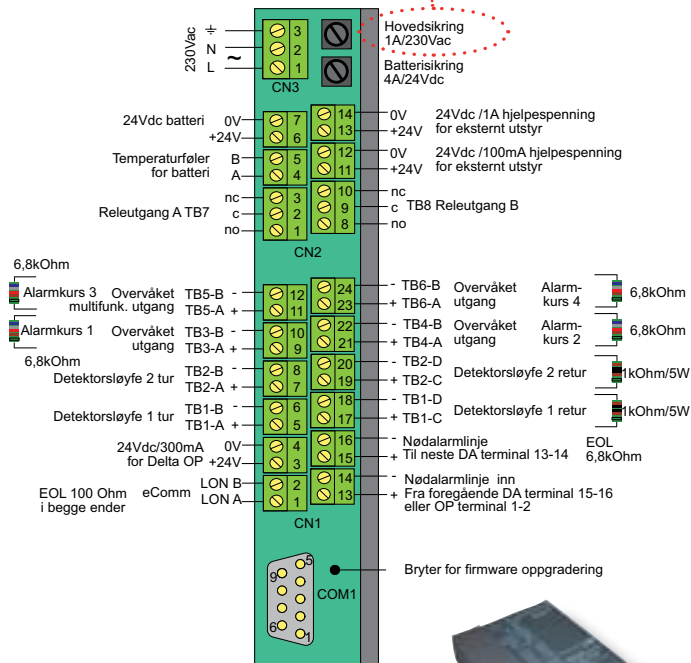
230Vac
⏚ 3
N 2
L ~ 1
CN3

Hovedsikring
1A/230Vac

Batterisikring
4A/24Vdc

24Vdc batteri 0V 7
+24V 6

Temperaturføler for batteri B 5
A 4

Releutgang A TB7 nc 3
c 2
no 1

14 0V 24Vdc /1A hjelpespenning for eksternt utstyr
13 +24V

12 0V 24Vdc /100mA hjelpespenning for eksternt utstyr
11 +24V

10 nc
9 c TB8 Releutgang B
8 no

CN2

6,8kOhm
Alarmkurs 3
Overvåket multifunk. utgang TB5-B - 12
TB5-A + 11

Alarmkurs 1
6,8kOhm
Overvåket utgang TB3-B - 10
TB3-A + 9

Detektorsløyfe 2 tur TB2-B - 8
TB2-A + 7

Detektorsløyfe 1 tur TB1-B - 6
TB1-A + 5

24Vdc/300mA for Delta OP 0V 4
+24V 3

EOL 100 Ohm i begge ender
eComm LON B 2
LON A 1

CN1

24 - TB6-B Overvåket utgang Alarmkurs 4 6,8kOhm
23 + TB6-A

22 - TB4-B Overvåket utgang Alarmkurs 2 6,8kOhm
21 + TB4-A

20 - TB2-D Detektorsløyfe 2 retur 1kOhm/5W
19 + TB2-C

18 - TB1-D Detektorsløyfe 1 retur 1kOhm/5W
17 + TB1-C

16 - Nødalarmlinje
15 + Til neste DA terminal 13-14
EOL 6,8kOhm

14 - Nødalarmlinje inn
13 + Fra foregående DA terminal 15-16 eller OP terminal 1-2

5
9
6
1
COM1

Bryter for firmware oppgradering